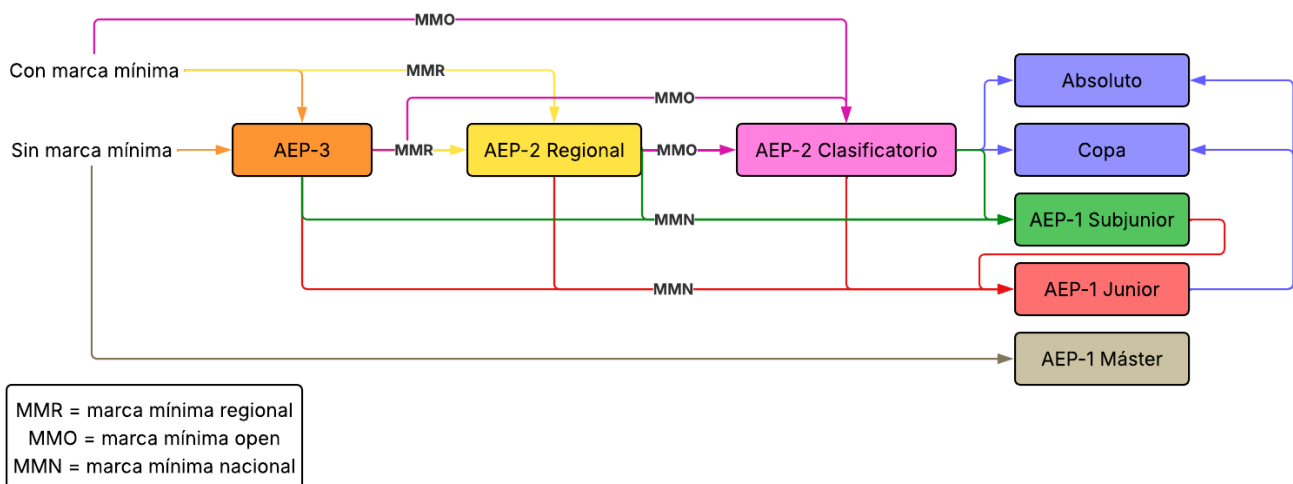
MMO

Con marca mínima

MMR

MMO

Sin marca mínima

AEP-3

MMR

AEP-2 Regional

MMO

AEP-2 Clasificatorio

Absoluto

Copa

MMN

AEP-1 Subjunior

MMN

AEP-1 Junior

AEP-1 Máster

MMR = marca mínima regional
MMO = marca mínima open
MMN = marca mínima nacional